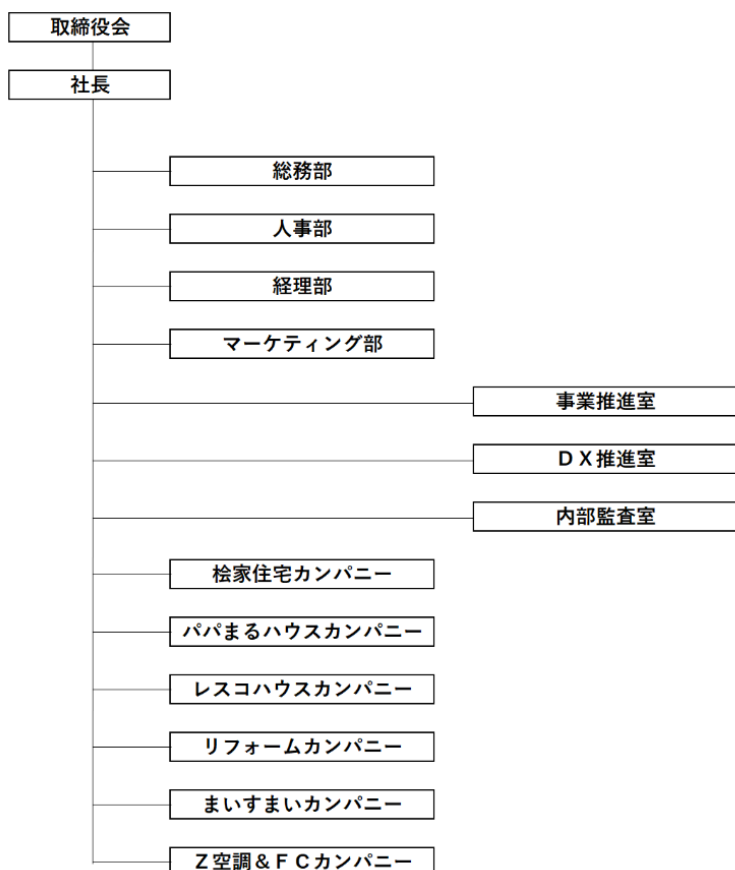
取締役会

社長

総務部

人事部

経理部

マーケティング部

事業推進室

ＤＸ推進室

内部監査室

桧家住宅カンパニー

パパまるハウスカンパニー

レスコハウスカンパニー

リフォームカンパニー

まいすまいカンパニー

Ｚ空調＆ＦＣカンパニー